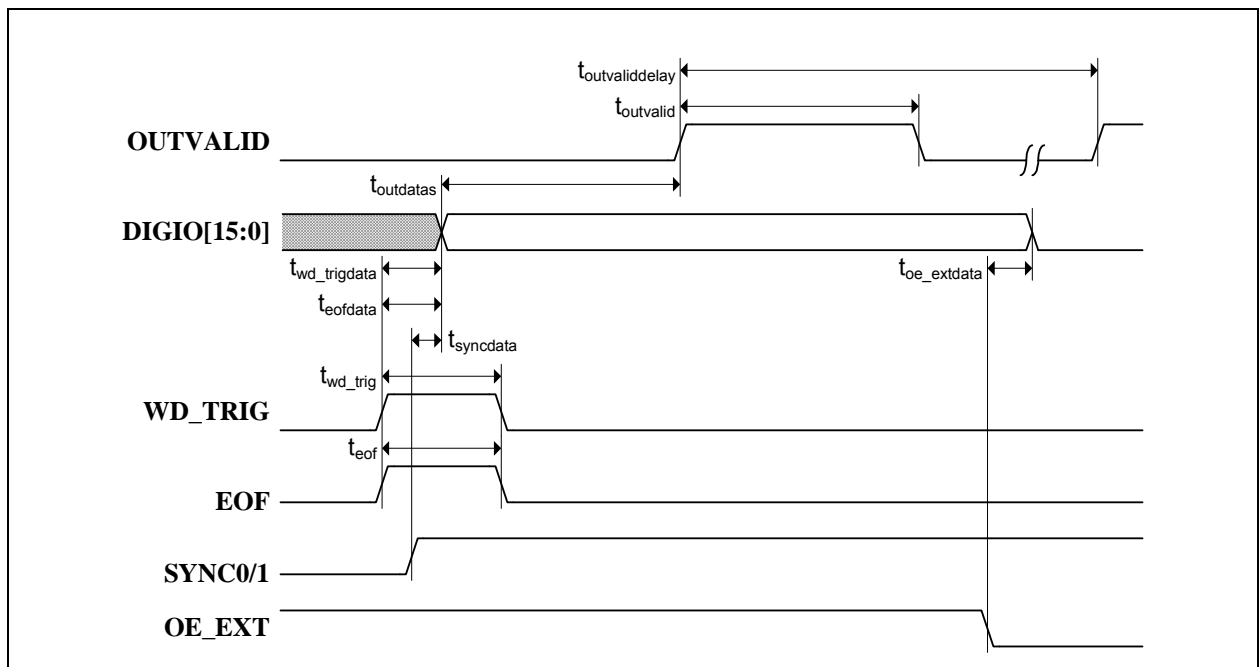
$t_{outvaliddelay}$

$t_{outvalid}$

OUTVALID

$t_{outdatas}$

DIGIO[15:0]

$t_{wd\_trigdata}$

$t_{oe\_extdata}$

$t_{eofdata}$

$t_{syncdata}$

$t_{wd\_trig}$

WD_TRIG

$t_{eof}$

EOF

SYNC0/1

OE_EXT